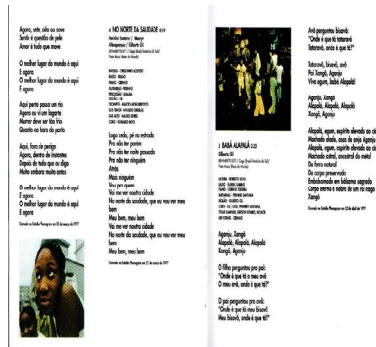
Agora, sete, oito ou nove
Sentir a questão da pele
Amor é tudo que move

O melhor lugar do mundo é aqui
E agora
O melhor lugar do mundo é aqui
E agora

Aqui perto passa um rio
Agora eu vi um lagarto
Morrer deve ser tão frio
Quanto na hora do parto

Aqui, fora de perigo
Agora, dentro de instantes
Depois de tudo que eu digo
Muito embora muito antes

O melhor lugar do mundo é aqui
E agora
O melhor lugar do mundo é aqui
E agora

Gravado no Estúdio Planeta em 23 de março de 1977

4 NO NORTE DA SAUDADE 4:59
Moacyr Albuquerque / Gilberto Gil

Logo cedo, pé na estrada
Pra não ter porém
Pra não ter noite passada
Pra não ter ninguém
Atrás
Mais ninguém
Vou por aquém
Vai me ver noutra cidade
No norte da saudade, que eu vou ver meu bem
Meu bem, meu bem
Vai me ver noutra cidade
No norte da saudade, que eu vou ver meu bem
Meu bem, meu bem

Gravado no Estúdio Planeta em 22 de março de 1977

5 BABÁ ALAPALÁ 3:20
Gilberto Gil

Aganju, Xangô
Alapalá, Alapalá, Alapalá
Xangô, Aganju

O filho perguntou pro pai:
"Onde é que tá o meu avô
O meu avô, onde é que tá?"

O pai perguntou pro avô:
"Onde é que tá meu bisavô
Meu bisavô, onde é que tá?"

Avô perguntou bisavô:
"Onde é que tá tataravô
Tataravô, onde é que tá?"

Tataravô, bisavô, avô
Pai Xangô, Aganju
Viva egum, babá Alapalá!

Aganju, Xangô
Alapalá, Alapalá, Alapalá
Xangô, Aganju

Alapalá, egum, espírito elevado ao céu
Machado alado, asas do anjo Aganju
Alapalá, egum, espírito elevado ao céu
Machado astral, ancestral do metal
Do ferro natural
Do corpo preservado
Embalsamado em bálsamo sagrado
Corpo eterno e nobre de um rei nagô
Xangô

Gravado no Estúdio Planeta em 23 de abril de 1977